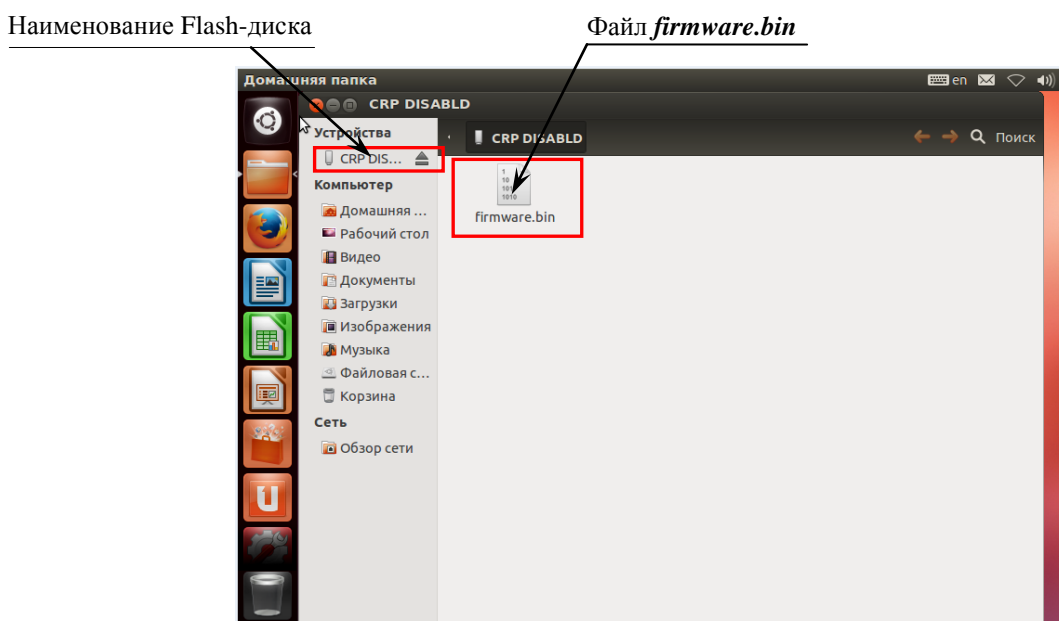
Наименование Flash-диска

Файл ***firmware.bin***

Домашняя папка

en

CRP DISABLD

Устройства

CRP DIS...

Компьютер

Домашняя ...

Рабочий стол

Видео

Документы

Загрузки

Изображения

Музыка

Файловая с...

Корзина

Сеть

Обзор сети

CRP DISABLD

Поиск

1
10
101
1010

firmware.bin